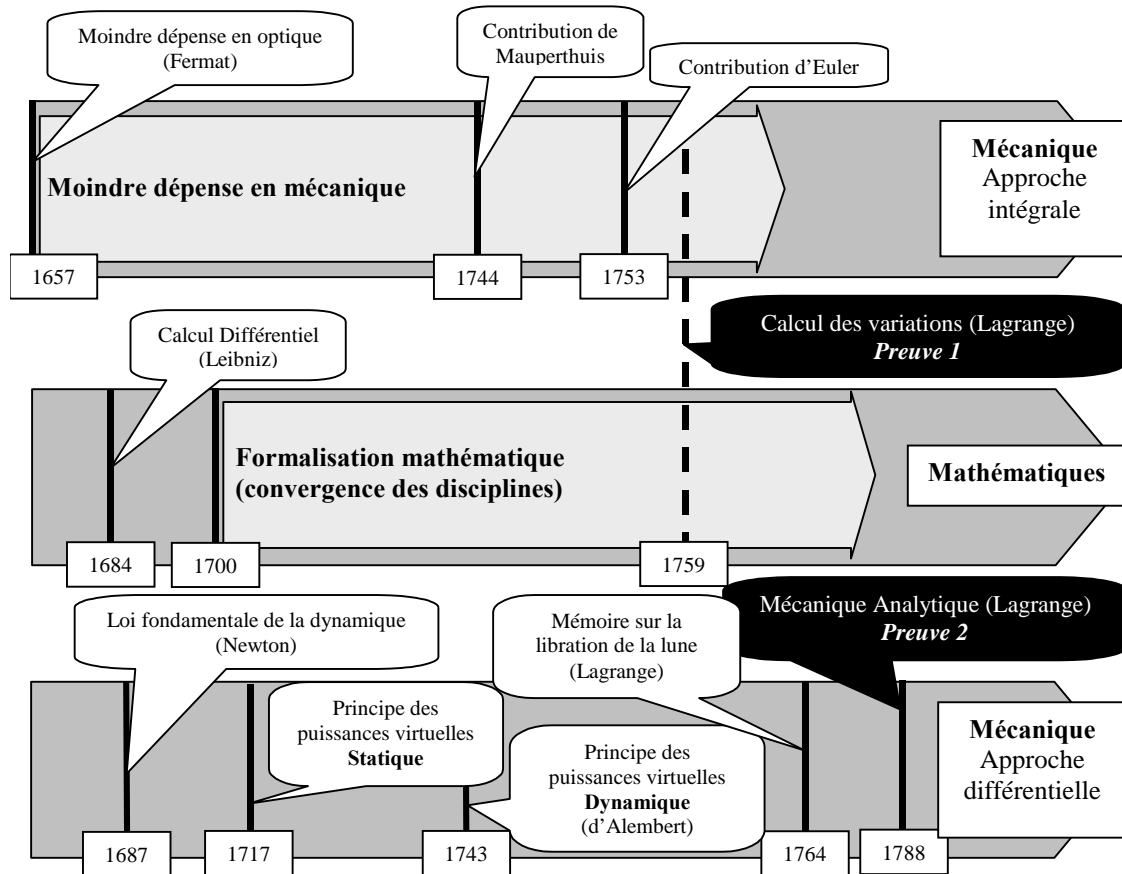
Moindre dépense en optique (Fermat)

Contribution de Mauperthuis

Contribution d'Euler

Moindre dépense en mécanique

Mécanique
Approche intégrale

1657

1744

1753

Calcul des variations (Lagrange)
*Preuve 1*

Calcul Différentiel (Leibniz)

Formalisation mathématique (convergence des disciplines)

Mathématiques

1684

1700

1759

Mécanique Analytique (Lagrange)
*Preuve 2*

Loi fondamentale de la dynamique (Newton)

Mémoire sur la libration de la lune (Lagrange)

Principe des puissances virtuelles **Statique**

Principe des puissances virtuelles **Dynamique** (d'Alembert)

Mécanique
Approche différentielle

1687

1717

1743

1764

1788